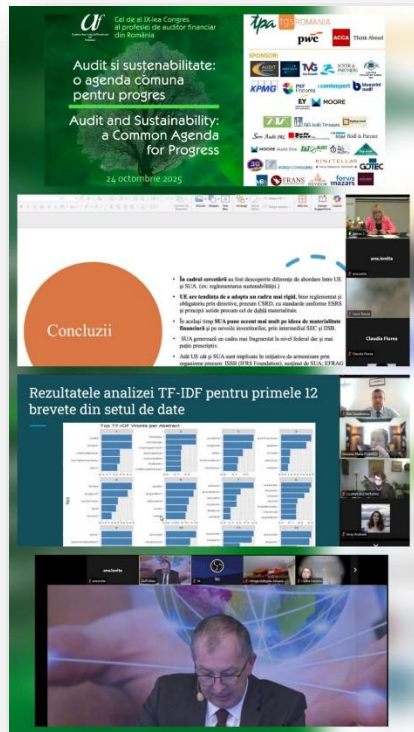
Cel de al IX-lea Congres al profesiei de auditor financiar din România

Audit și sustenabilitate: o agendă comună pentru progres

Audit and Sustainability: a Common Agenda for Progress

24 octombrie 2025

tpa TGS ROMANIA

pwc

ACCA Think Ahead

SPONSORI

KPMG

EY

MOORE

forvis mazars

Concluzii

• În cadrul cercetării au fost descoperite diferențe de abordare între UE și SUA. (ex: reglementarea sustenabilității.)

• UE are tendința de a adopta un cadru mai rigid, bine reglementat și obligatoriu prin directive, precum CSRD, cu standarde uniforme ESRS și principii solide precum cel de dublă materialitate.

• În același timp SUA pune accent mai mult pe ideea de materialitate financiară și pe nevoile investitorilor, prin intermediul SEC și ISSB.

• SUA generează un cadru mai fragmentat la nivel federal dar și mai puțin prescriptiv.

• Atât UE cât și SUA sunt implicate în inițiative de armonizare prin organisme precum: ISSB (IFRS Foundation), susținut de SUA, EFRAG

Claudia Florea

Rezultatele analizei TF-IDF pentru primele 12 brevete din setul de date

Top TF-IDF Words per Abstract